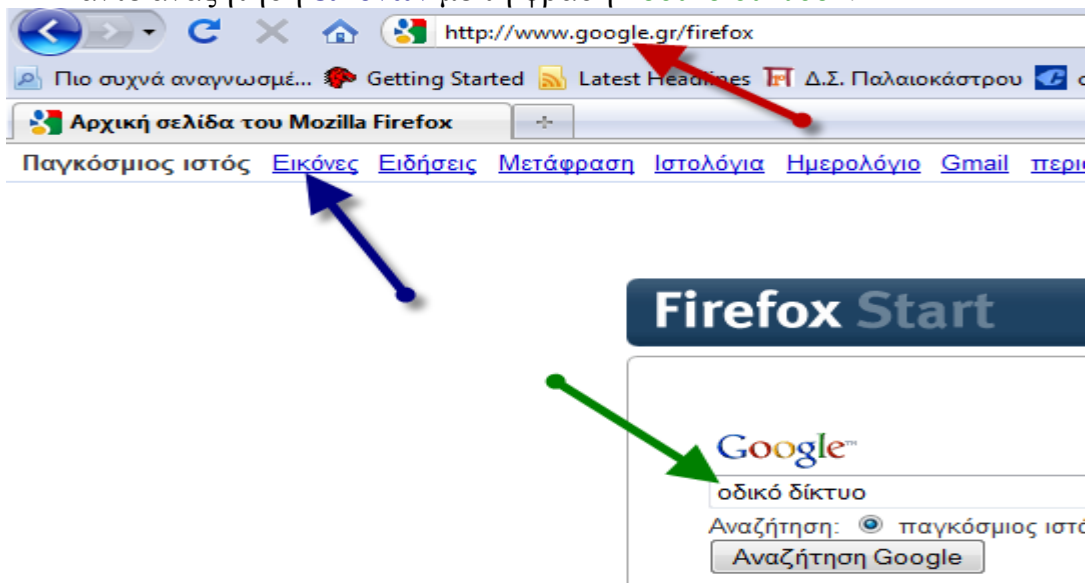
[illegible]

http://www.google.gr/firefox

Πιο συχνά αναγνωσμέ... Getting Started Latest Headlines Δ.Σ. Παλαιοκάστρου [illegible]

Αρχική σελίδα του Mozilla Firefox

Παγκόσμιος ιστός Εικόνες Ειδήσεις Μετάφραση Ιστολόγια Ημερολόγιο Gmail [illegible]

Firefox Start

Google™

οδικό δίκτυο

Αναζήτηση: παγκόσμιος ιστ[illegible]

Αναζήτηση Google